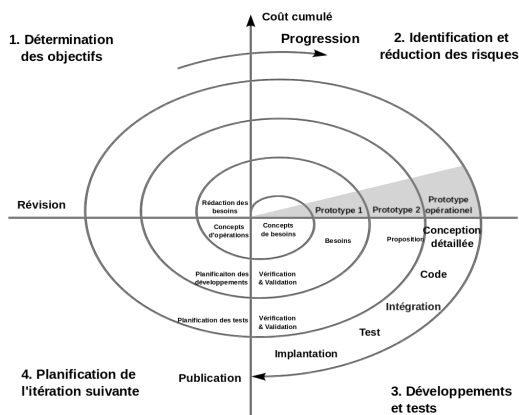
Coût cumulé

Progression

1. Détermination des objectifs

2. Identification et réduction des risques

Révision

Rédaction des besoins

Concepts d'opérations

Concepts de besoins

Prototype 1

Prototype 2

Prototype opérationel

Besoins

Proposition

Conception détaillée

Code

Planificaiton des développements

Vérification & Validation

Intégration

Planification des tests

Vérification & Validation

Test

Implantation

Publication

4. Planification de l'itération suivante

3. Développements et tests